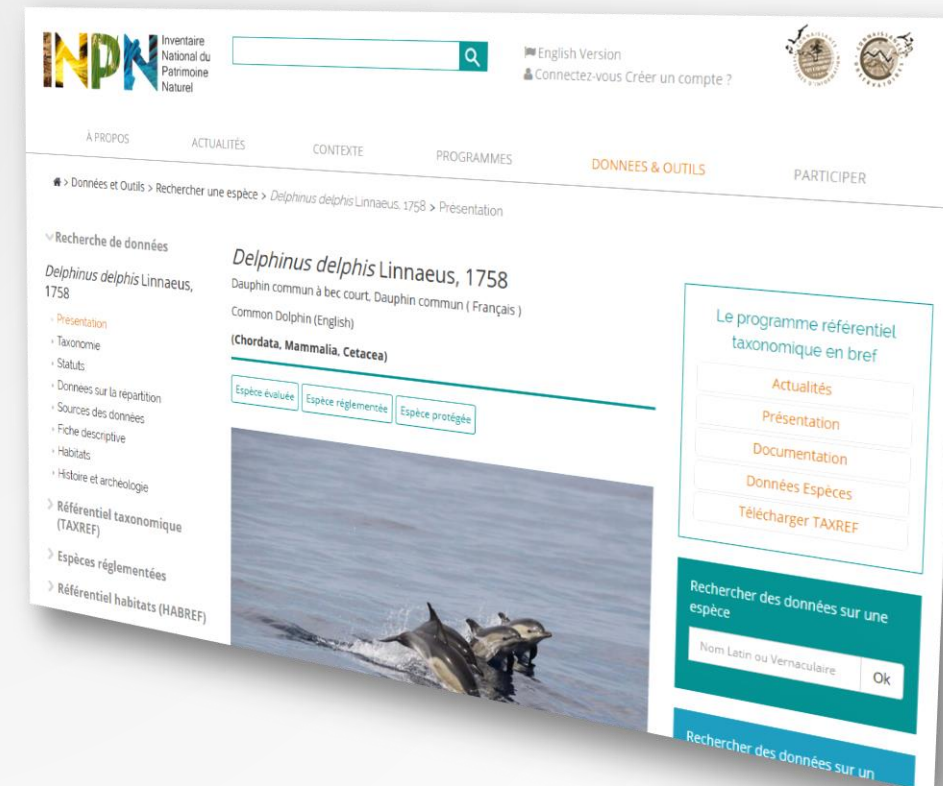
INPN Inventaire National du Patrimoine Naturel

English Version
Connectez-vous Créer un compte ?

À PROPOS
ACTUALITÉS
CONTEXTE
PROGRAMMES
DONNEES & OUTILS
PARTICIPER

> Données et Outils > Rechercher une espèce > *Delphinus delphis* Linnaeus, 1758 > Présentation

Recherche de données

*Delphinus delphis* Linnaeus, 1758

Présentation
Taxonomie
Statuts
Données sur la répartition
Sources des données
Fiche descriptive
Habitats
Histoire et archéologie

Référentiel taxonomique (TAXREF)

Espèces réglementées

Référentiel habitats (HABREF)

*Delphinus delphis* Linnaeus, 1758

Dauphin commun à bec court, Dauphin commun ( Français )

Common Dolphin (English)

(Chordata, Mammalia, Cetacea)

Espèce évaluée
Espèce réglementée
Espèce protégée

Le programme référentiel taxonomique en bref

Actualités
Présentation
Documentation
Données Espèces
Télécharger TAXREF

Rechercher des données sur une espèce

Nom Latin ou Vernaculaire
Ok

Rechercher des données sur un